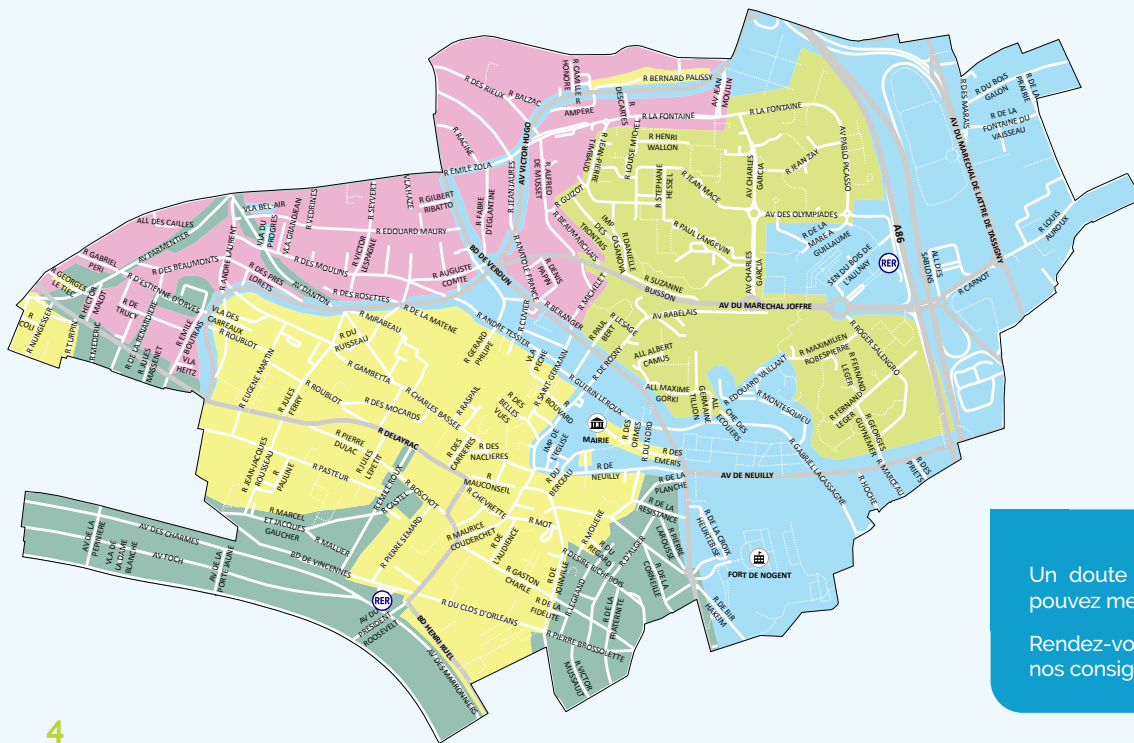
R BERNARD PALISSY
R DES RIEUX
R BALZAC
R CAMILLE HONORÉ
AV JEAN MOULIN
AMPÈRE
DESCARTES
R LA FONTAINE
R LA FONTAINE
R RACINE
AV VICTOR HUGO
R HENRI WALLON
R JEAN PIERRE TIMBAUD
R LOUISE MICHEL
R JEAN JAURÈS
R ALFRED DE MUSSET
R GUIZOT
R FABRE D'ÉGLANTINE
R ÉMILE ZOLA
R STÉPHANE HESSEL
R JEAN MACÉ
AV CHARLES GARCIA
R JEAN ZAY
AV PABLO PICASSO
AV DES OLYMPIADES
R GILBERT RIBATTO
VLA FAZE
R SEVERT
R VEDRINES
VLA BEL-AIR
VLA DU PROGRÈS
VLA GRANDJEAN
ALL DES CAILLES
AV PARMENTIER
R EDOUARD MAURY
R VICTOR LESPAGNE
BD DE VERDUN
R ANATOLE FRANCE
R DES TROIS FONTAINES
IMP DANIELLE CASANOVA
R PAUL LANGEVIN
R DE LA MARE A GUILLAUME
A86
SEN DU BOIS DE L'AULNAY
RER
ALL DES SABLONS
R CARNOT
R DES MARAIS
R DU BOIS GALON
R DE LA PRAIRIE
R DE LA FONTAINE DU VAISSEAU
AV DU MARECHAL DE LATTRE DE TASSIGNY
R LOUIS AUROUX
R GABRIEL PERI
R DES BEAUMONTS
R ANDRÉ LAURENT
R DES MOULINS
R AUGUSTE COMTE
R DENIS PAPIN
R BEAUMARCHAIS
R SUZANNE BUSSON
AV CHARLES GARCIA
R GEORGES LE TIEC
R VICTOR HUGO
R D'ESTIENNE D'ORVES
R DES PRÉS LORETS
AV DANTON
R DES ROSETTES
R MICHELET
AV DU MARECHAL JOFFRE
R DE TRUCY
R MAROT
VLA DES CARREAUX
R ROUBLOT
R DE LA MATENE
R ANDRÉ TESSIER
R CUVIER
R BERANGER
R LESAGE
AV RABELAIS
R ROGER SALENGRO
R COLI
R NUNGESSER
R TURPIN
R CLEMENT
R DE LA BOISSIERE
R EMILE BOUTHIAUX
VLA HEITZ
R JULES FERRY
R MIRABEAU
R DU RUISSEAU
R GERARD PHILIPE
VLA PICHE
R DE ROSNY
R PAUL BERT
ALL ALBERT CAMUS
R MAXIMILIEN ROBESPIERRE
R FERNAND LEGER
R JULES NAUDOT
R EUGENE MARTIN
R GAMBETTA
R CHARLES BASSÉE
R RASPAIL
R DES BELLES VUES
R SAINT-GERMAIN
R GUÉRIN LEROUX
ALL MAXIME GORKI
GERMAINE TILLION
R EDOUARD VAILLANT
R MONTESQUIEU
R JULES FERRY
R ROUBLOT
R DES MOCARDS
R BOUVARD
MAIRIE
R DES ORMES
R DU NORD
ALL DES ECOLIERS
CHE DES ÉCOLIERS
R FERNAND LEGER
R GEORGES GUYNEMER
R DELAYRAC
R PIERRE DULAC
R JULES LEPETIT
R DES CARRIERES
R DES NACLIERES
IMP DE L'ÉGLISE
R DES EMERIS
R GABRIEL LASSAGNE
R MARCEAU
R HOCHE
R DES PRIETS
R JEAN JACQUES ROUSSEAU
R PAULINE
R PASTEUR
R EMILE ROUX
R CASTEL
R BOSCHOT
R MAUCONSEIL
R CHEVRETTE
R DU BREUIL
R DE NEUILLY
AV DE NEUILLY
R DE LA PLANCHE
R DE LA RÉSISTANCE
R MARCEL ET JACQUES GAUCHER
R MAILLIER
R MOT
R MOLIERE
R DU REGARD
R DE LA CROIX HEUDETOISE
R DES HUGUENOTS
R PIERRE LAROUSSE
R CORNEILLE
R D'ALGER
AV DE LA PÉPINIÈRE
AV DES CHARMES
VLA DE LA DAME BLANCHE
AV FOCH
BD DE VINCENNES
AV DE LA PORTE JAUNE
R PIERRE SEMARD
R MAURICE COUDERCHET
R DE L'AUDIENCE
R GASTON CHARLE
R DE JOINVILLE
R DÉSIRÉ FROISSIS
FORT DE NOGENT
R DE LA FRATERNITÉ
R DE LA FIDÉLITÉ
R LEGRAND
R DE BIR HAKEIM
RER
AV DU PRESIDENT ROOSEVELT
R DU CLOS D'ORLÉANS
BD HENRI RUEL
AV DES MARRONNIERS
R PIERRE BROSSOLETTE
R VICTOR MUSSAUT

Un doute
pouvez me

Rendez-vo
nos consig

4